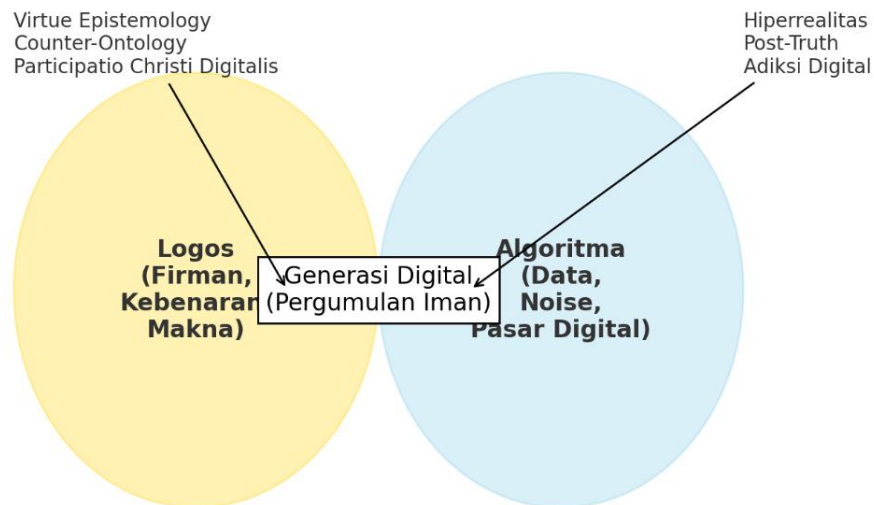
Virtue Epistemology
Counter-Ontology
Participatio Christi Digitalis

Hiperrealitas
Post-Truth
Adiksi Digital

Logos
(Firman,
Kebenaran
Makna)

Generasi Digital
(Pergumulan Iman)

Algoritma
(Data,
Noise,
Pasar Digital)